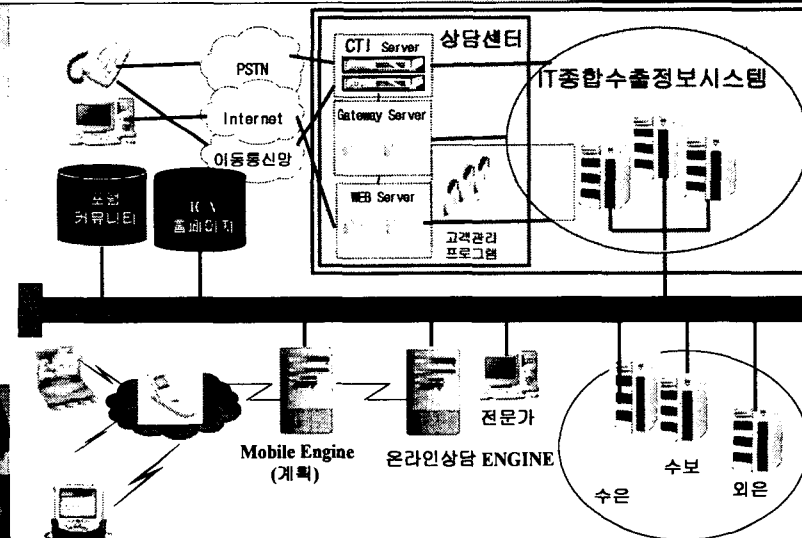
상담센터

CTI Server

Gateway Server

WEB Server

고객관리 프로그램

IT종합수출정보시스템

PSTN

Internet

이동통신망

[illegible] 커뮤니티

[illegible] 홈페이지

Mobile Engine (계획)

온라인상담 ENGINE

전문가

수은

수보

외은